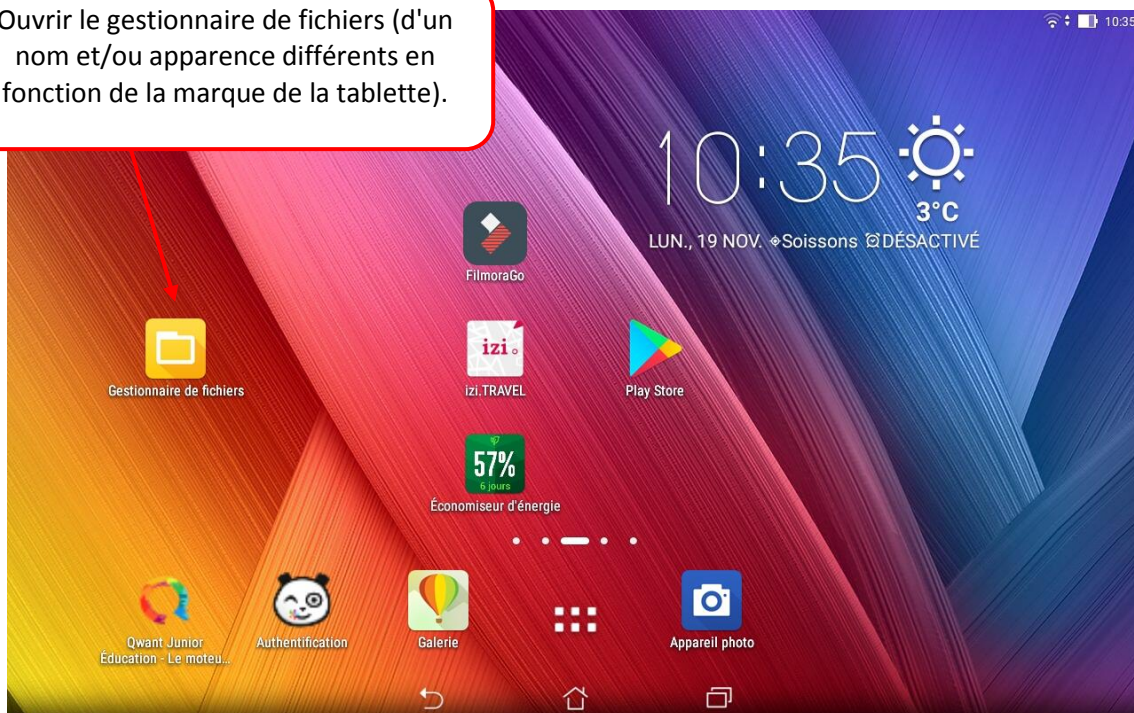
Ouvrir le gestionnaire de fichiers (d'un nom et/ou apparence différents en fonction de la marque de la tablette).

10:35

10:35

3°C

LUN., 19 NOV. Soissons DÉSACTIVÉ

FilmoraGo

Gestionnaire de fichiers

izi

izi.TRAVEL

Play Store

57%
6 jours

Économiseur d'énergie

Qwant Junior Éducation - Le moteu...

Authentification

Galerie

Appareil photo